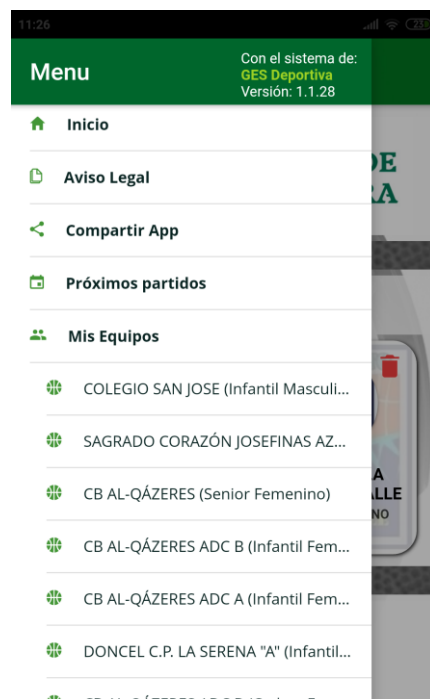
11:26

Menu

Con el sistema de:
GES Deportiva
Versión: 1.1.28

Inicio

Aviso Legal

Compartir App

Próximos partidos

Mis Equipos

COLEGIO SAN JOSE (Infantil Masculi...

SAGRADO CORAZÓN JOSEFINAS AZ...

CB AL-QÁZERES (Senior Femenino)

CB AL-QÁZERES ADC B (Infantil Fem...

CB AL-QÁZERES ADC A (Infantil Fem...

DONCEL C.P. LA SERENA "A" (Infantil...

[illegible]

DE
RA

A
LLE
NO